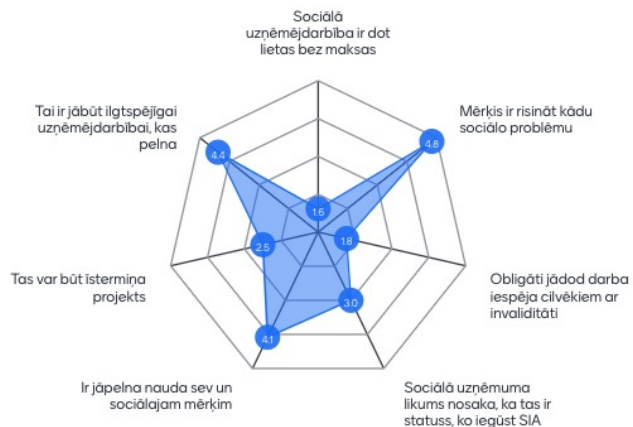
Sociālā uzņēmējdarbība ir dot lietas bez maksas

Mērķis ir risināt kādu sociālo problēmu

Obligāti jādod darba iespēja cilvēkiem ar invaliditāti

Sociālā uzņēmuma likums nosaka, ka tas ir statuss, ko iegūst SIA

Ir jāpelna nauda sev un sociālajam mērķim

Tas var būt īstermiņa projekts

Tai ir jābūt ilgtspējīgai uzņēmējdarbībai, kas pelna

1.6

4.8

1.8

3.0

4.1

2.5

4.4